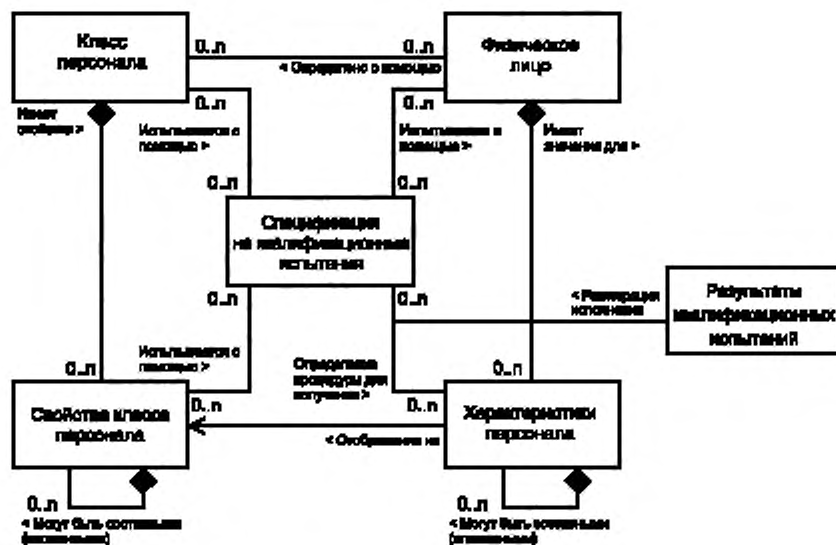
Класс персонала

0..n

0..n

Физическое лицо

< Определено с помощью

0..n

0..n

Имеет свойства >

Испытывается с помощью >

Испытывается с помощью >

Имеет значения для >

0..n

0..n

Спецификация на квалификационные испытания

0..n

0..n

< Регистрация исполнения

Результаты квалификационных испытаний

Испытывается с помощью >

Определяет процедуры для получения >

0..n

0..n

Свойства класса персонала

0..n

0..n

Характеристики персонала

< Отображены на

0..n

< Могут быть составными (вложенными)

0..n

< Могут быть составными (вложенными)